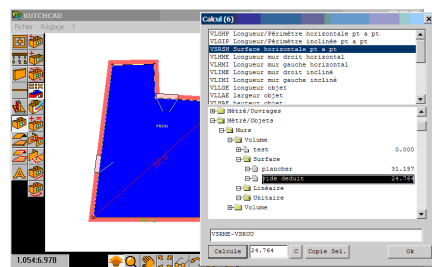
KITCHCAD
Fichier Réglage ?

PIECE

1.054;6.978

Calcul (6)

VLGHP Longueur/Périmètre horizontale pt a pt
VLGIT Longueur/Périmètre inclinée pt a pt
VSRSH Surface horizontale pt a pt
VLMHE Longueur mur droit horizontal
VLMHI Longueur mur gauche horizontal
VLMIE Longueur mur droit incliné
VLMII Longueur mur gauche incliné
VLLGE Longueur objet
VLLAE Largeur objet
VLHAE hauteur objet

Métré/Ouvrages
Métré/Objets
Murs
Volume
test 0.000
Surface
plancher 31.197
vide deduit 24.764
Linéaire
Unitaire
Volume

VSRHE-VSROU

Calcule 24.764 C Copie Sel. Ok